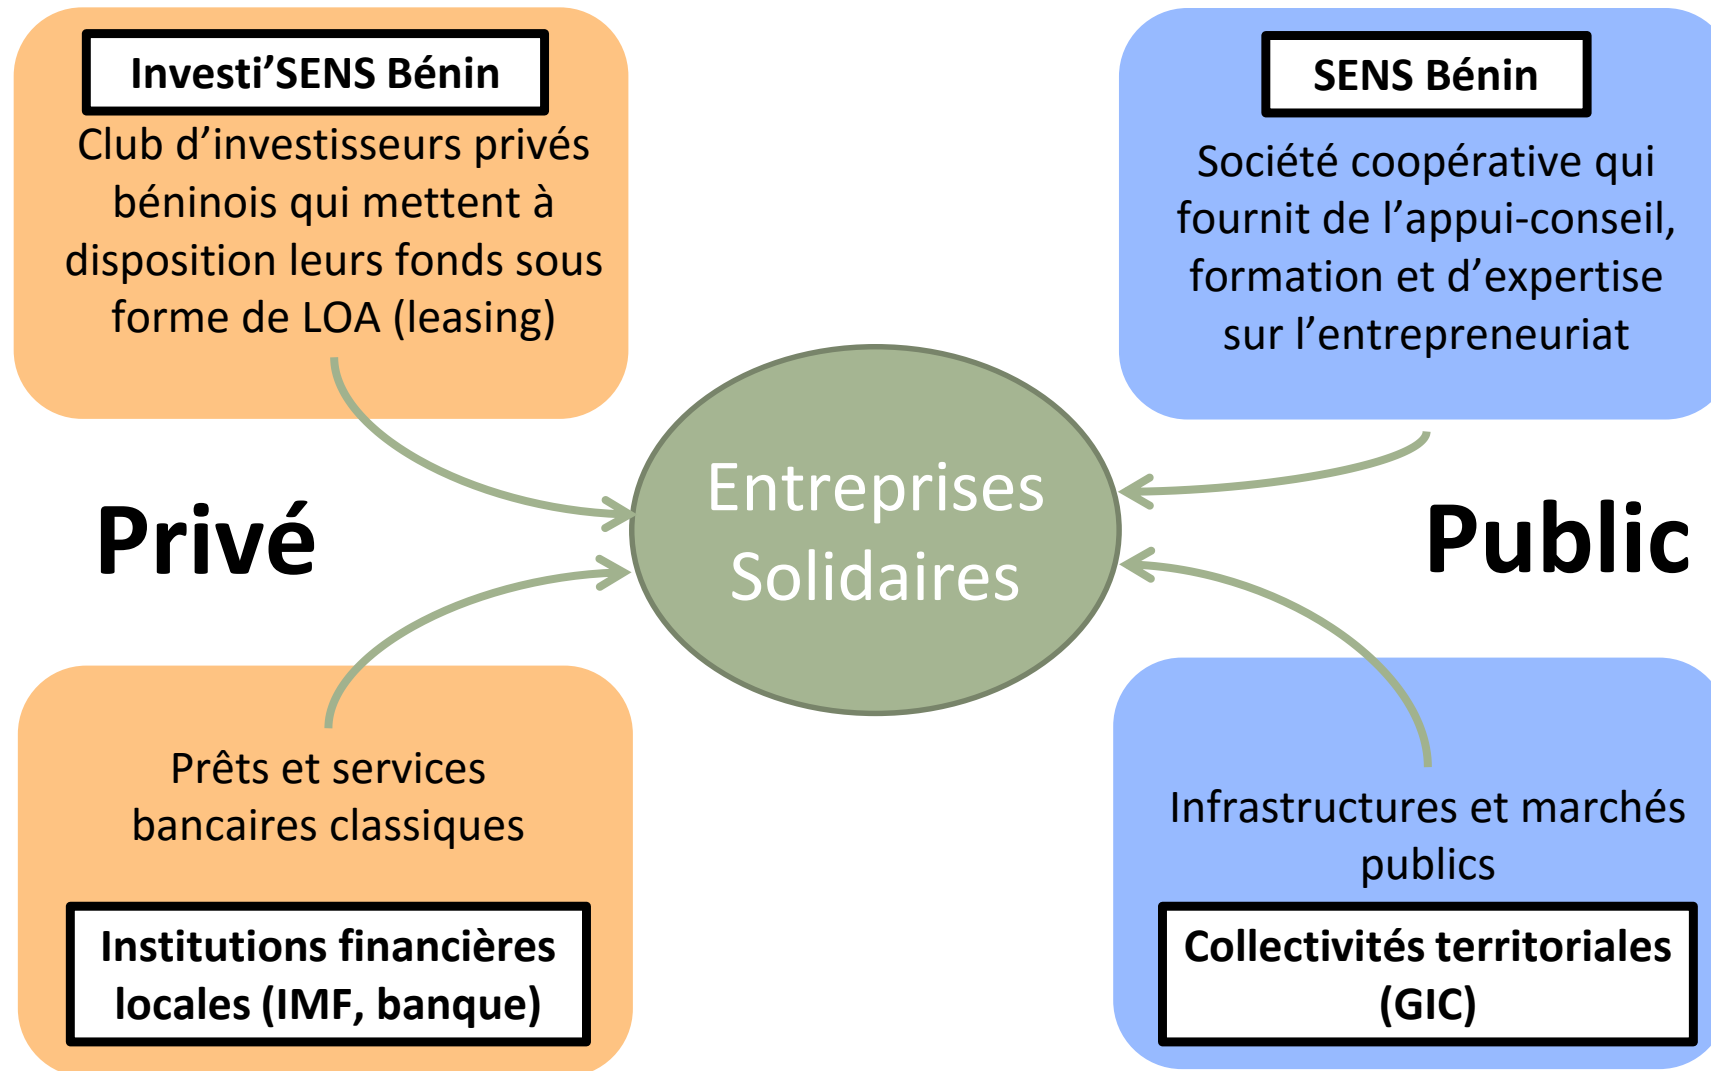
Investi’SENS Bénin

Club d’investisseurs privés béninois qui mettent à disposition leurs fonds sous forme de LOA (leasing)

SENS Bénin

Société coopérative qui fournit de l’appui-conseil, formation et d’expertise sur l’entrepreneuriat

Privé

Entreprises Solidaires

Public

Prêts et services bancaires classiques

Institutions financières locales (IMF, banque)

Infrastructures et marchés publics

Collectivités territoriales (GIC)